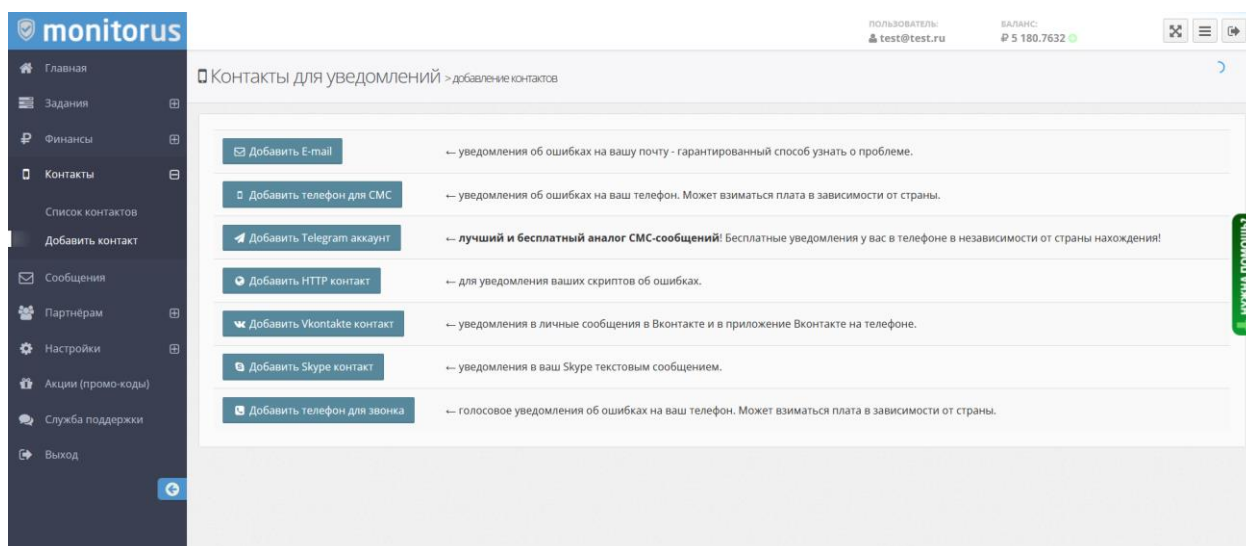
monitorus

ПОЛЬЗОВАТЕЛЬ: test@test.ru

БАЛАНС: ₽ 5 180.7632

Главная
Задания
Финансы
Контакты
Список контактов
Добавить контакт
Сообщения
Партнёрам
Настройки
Акции (промо-коды)
Служба поддержки
Выход

Контакты для уведомлений > добавление контактов

Добавить E-mail ← уведомления об ошибках на вашу почту - гарантированный способ узнать о проблеме.

Добавить телефон для СМС ← уведомления об ошибках на ваш телефон. Может взиматься плата в зависимости от страны.

Добавить Telegram аккаунт ← **лучший и бесплатный аналог СМС-сообщений**! Бесплатные уведомления у вас в телефоне в независимости от страны нахождения!

Добавить HTTP контакт ← для уведомления ваших скриптов об ошибках.

Добавить Vkontakte контакт ← уведомления в личные сообщения в Вконтакте и в приложение Вконтакте на телефоне.

Добавить Skype контакт ← уведомления в ваш Skype текстовым сообщением.

Добавить телефон для звонка ← голосовое уведомления об ошибках на ваш телефон. Может взиматься плата в зависимости от страны.

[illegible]